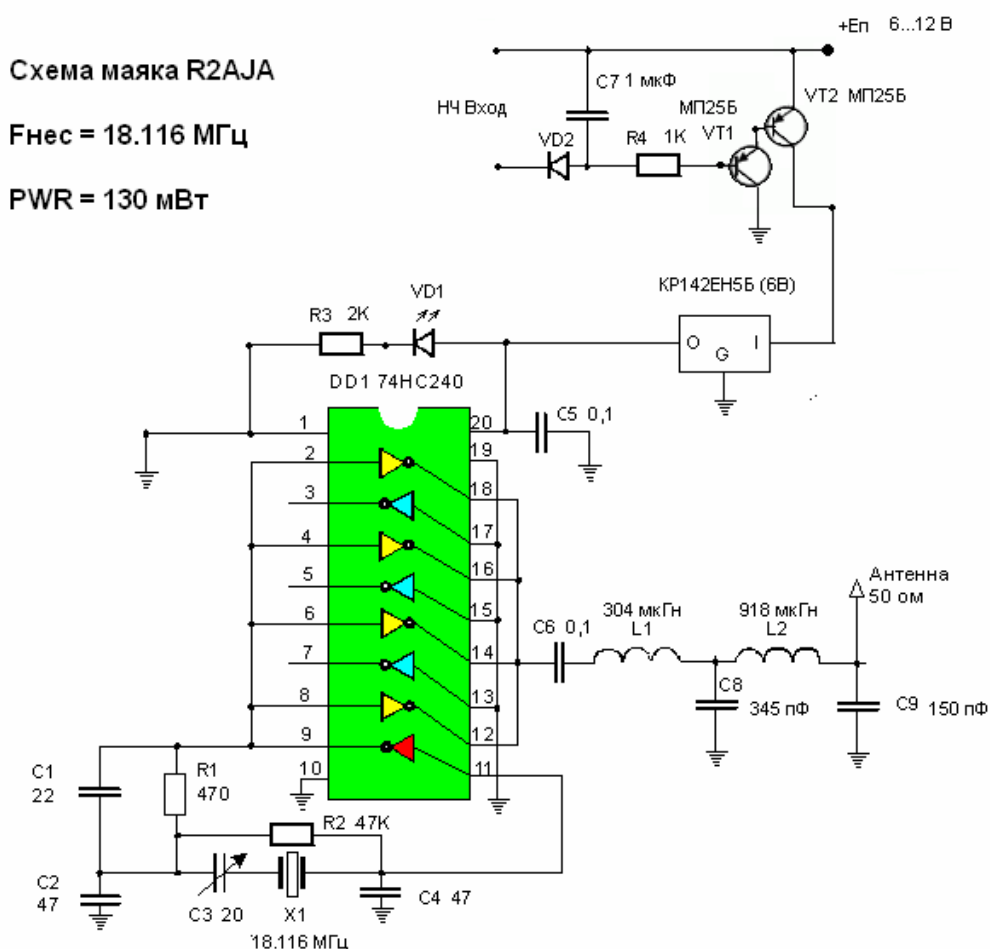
Схема маяка R2AJA

Fнес = 18.116 МГц

PWR = 130 мВт

+Eп 6...12 В

C7 1 мкФ

НЧ Вход

МП25Б

VT2 МП25Б

VD2

R4 1K

VT1

КР142ЕН5Б (6В)

R3 2K

VD1

O G I

DD1 74HC240

1
2
3
4
5
6
7
8
9
10

20
19
18
17
16
15
14
13
12
11

C5 0,1

Антенна 50 ом

C6 0,1

304 мкГн L1

918 мкГн L2

C8 345 пФ

C9 150 пФ

C1 22

R1 470

R2 47K

C2 47

C3 20

X1 18.116 МГц

C4 47